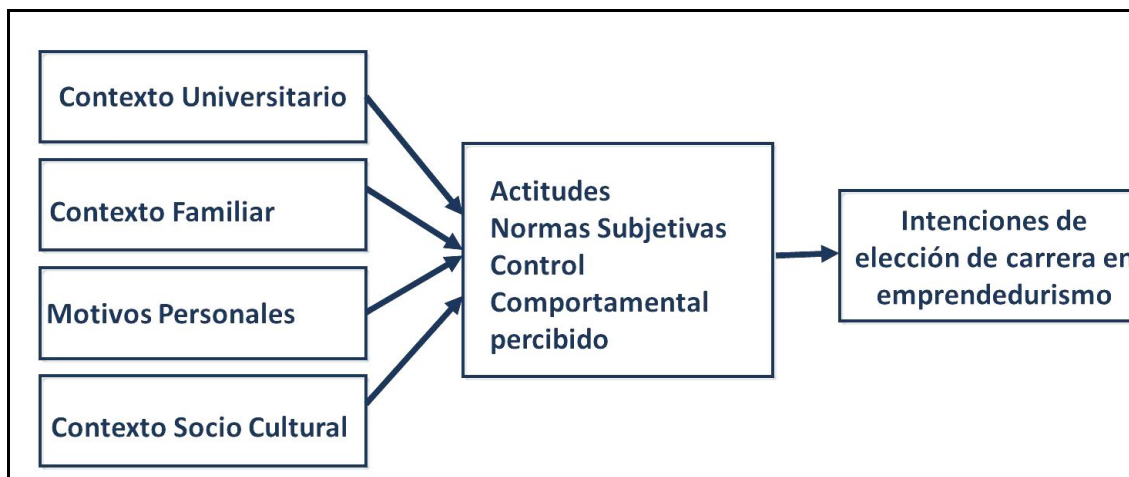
Contexto Universitario

Contexto Familiar

Motivos Personales

Contexto Socio Cultural

Actitudes
Normas Subjetivas
Control
Comportamental
percibido

Intenciones de
elección de carrera en
emprendedurismo